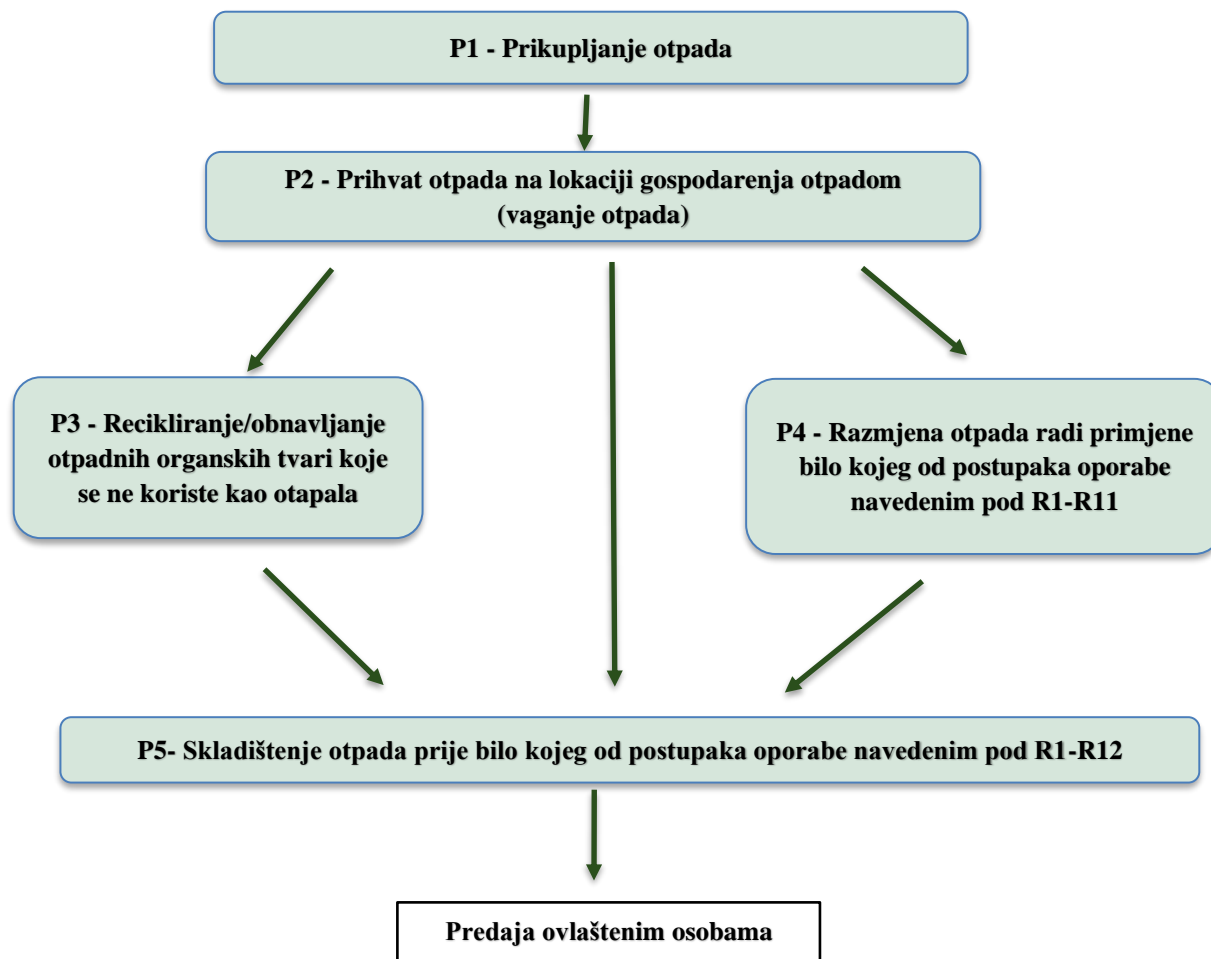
P1 - Prikupljanje otpada

P2 - Prihvat otpada na lokaciji gospodarenja otpadom (vaganje otpada)

P3 - Recikliranje/obnavljanje otpadnih organskih tvari koje se ne koriste kao otapala

P4 - Razmjena otpada radi primjene bilo kojeg od postupaka oporabe navedenim pod R1-R11

P5- Skladištenje otpada prije bilo kojeg od postupaka oporabe navedenim pod R1-R12

Predaja ovlaštenim osobama